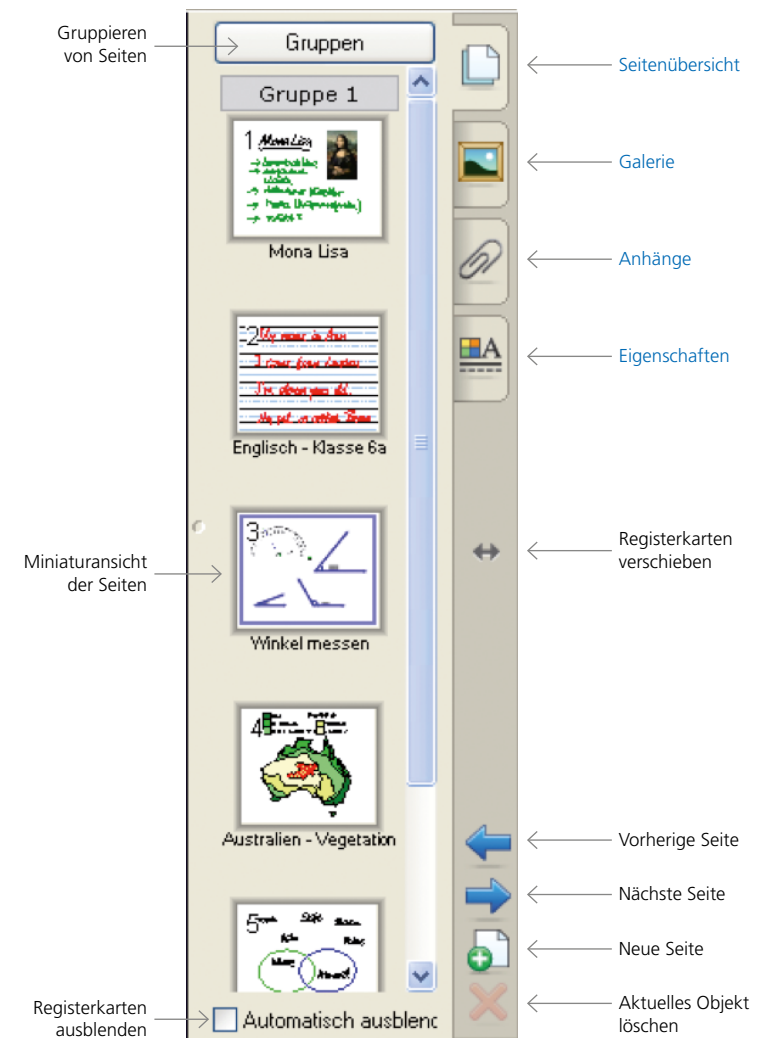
Gruppieren von Seiten

Gruppen

Gruppe 1

1 Mona Lisa

Mona Lisa

2

Englisch - Klasse 6a

3

Winkel messen

4

Australien - Vegetation

5

Automatisch ausblend

Seitenübersicht

Galerie

Anhänge

Eigenschaften

Registerkarten verschieben

Miniaturansicht der Seiten

Vorherige Seite

Nächste Seite

Neue Seite

Aktuelles Objekt löschen

Registerkarten ausblenden